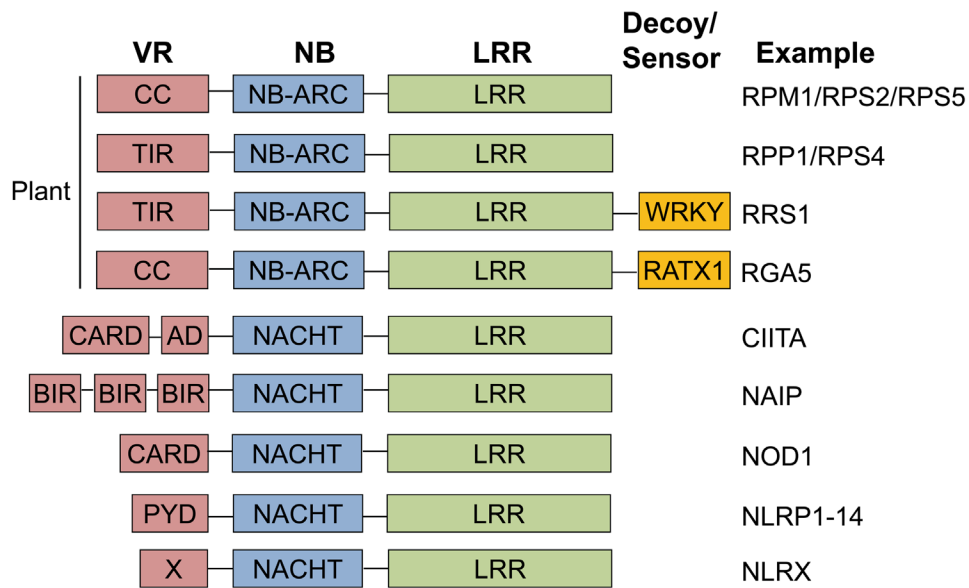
VR NB LRR Decoy/Sensor Example

Plant

| VR | NB | LRR | Decoy/Sensor | Example |
|---|---|---|---|---|
| CC | NB-ARC | LRR | | RPM1/RPS2/RPS5 |
| TIR | NB-ARC | LRR | | RPP1/RPS4 |
| TIR | NB-ARC | LRR | WRKY | RRS1 |
| CC | NB-ARC | LRR | RATX1 | RGA5 |
| CARD AD | NACHT | LRR | | CIITA |
| BIR BIR BIR | NACHT | LRR | | NAIP |
| CARD | NACHT | LRR | | NOD1 |
| PYD | NACHT | LRR | | NLRP1-14 |
| X | NACHT | LRR | | NLRX |